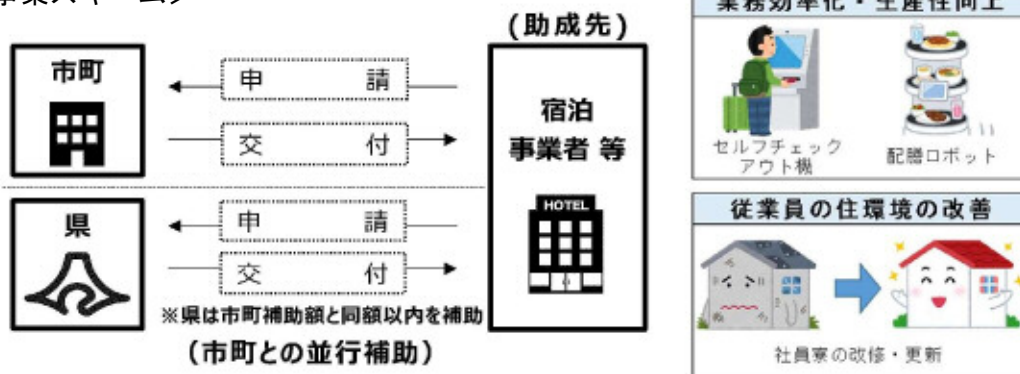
事業スキーム

(助成先)

市町

申　請

交　付

宿泊
事業者 等

HOTEL

県

申　請

交　付

※県は市町補助額と同額以内を補助

(市町との並行補助)

業務効率化・生産性向上

セルフチェックアウト機

配膳ロボット

従業員の住環境の改善

社員寮の改修・更新